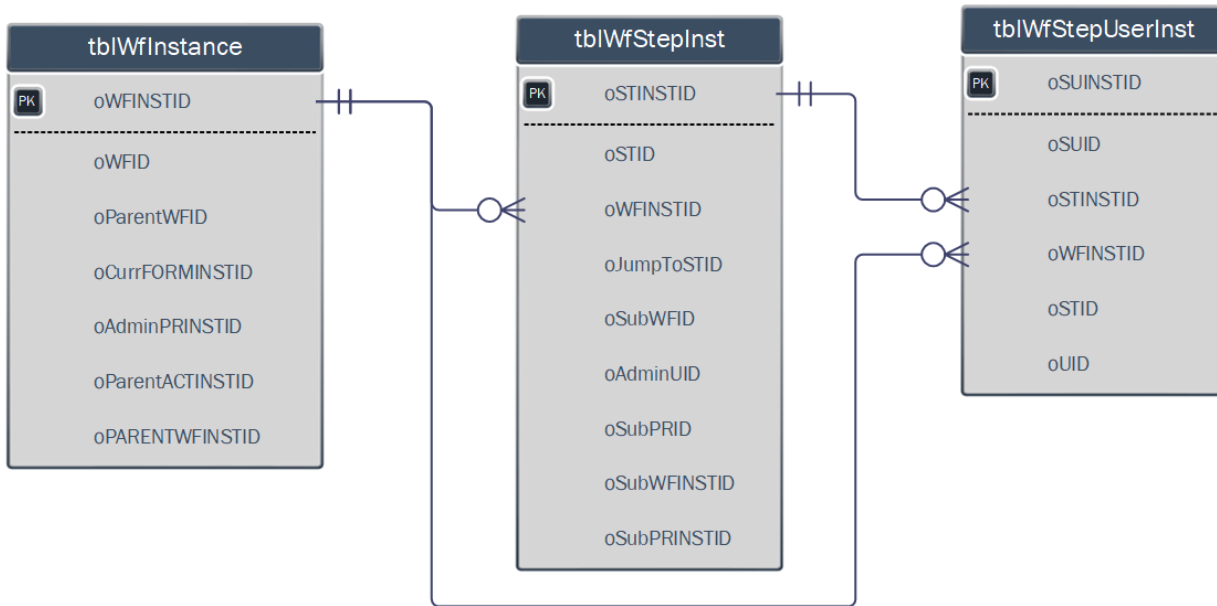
tblWfInstance

PK oWFINSTID

oWFID

oParentWFID

oCurrFORMINSTID

oAdminPRINSTID

oParentACTINSTID

oPARENTWFINSTID

tblWfStepInst

PK oSTINSTID

oSTID

oWFINSTID

oJumpToSTID

oSubWFID

oAdminUID

oSubPRID

oSubWFINSTID

oSubPRINSTID

tblWfStepUserInst

PK oSUINSTID

oSUID

oSTINSTID

oWFINSTID

oSTID

oUID